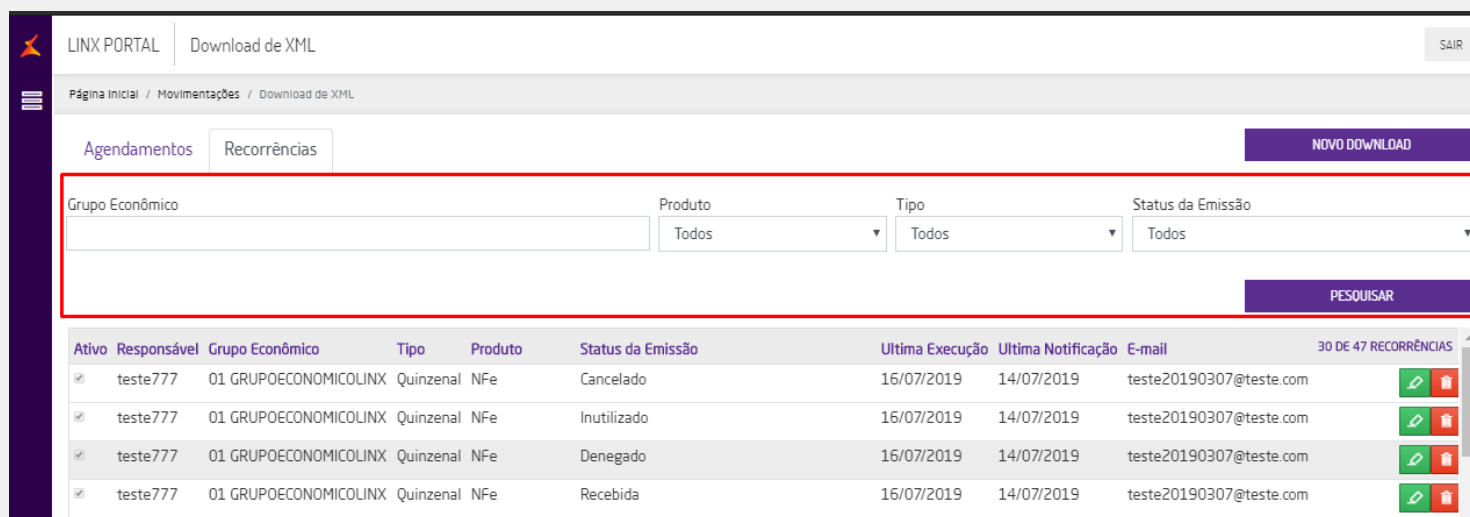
LINX PORTAL | Download de XML

SAIR

Página Inicial / Movimentações / Download de XML

Agendamentos | Recorrências

NOVO DOWNLOAD

Grupo Econômico

Produto
Todos

Tipo
Todos

Status da Emissão
Todos

PESQUISAR

30 DE 47 RECORRÊNCIAS

| Ativo | Responsável | Grupo Econômico | Tipo | Produto | Status da Emissão | Ultima Execução | Ultima Notificação | E-mail |
|---|---|---|---|---|---|---|---|---|
| | teste777 | 01 GRUPOECONOMICOLINX | Quinzenal | NFe | Cancelado | 16/07/2019 | 14/07/2019 | teste20190307@teste.com |
| | teste777 | 01 GRUPOECONOMICOLINX | Quinzenal | NFe | Inutilizado | 16/07/2019 | 14/07/2019 | teste20190307@teste.com |
| | teste777 | 01 GRUPOECONOMICOLINX | Quinzenal | NFe | Denegado | 16/07/2019 | 14/07/2019 | teste20190307@teste.com |
| | teste777 | 01 GRUPOECONOMICOLINX | Quinzenal | NFe | Recebida | 16/07/2019 | 14/07/2019 | teste20190307@teste.com |